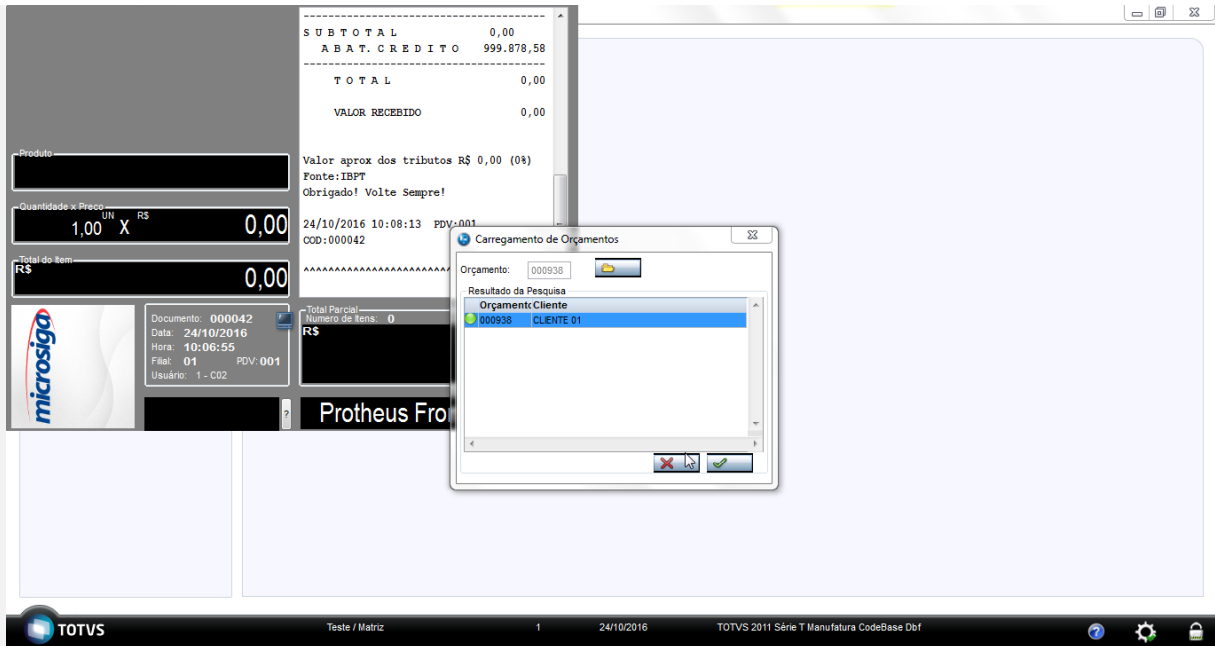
S U B T O T A L 0,00
A B A T. C R E D I T O 999.878,58

T O T A L 0,00

VALOR RECEBIDO 0,00

Valor aprox dos tributos R$ 0,00 (0%)
Fonte:IBPT
Obrigado! Volte Sempre!

24/10/2016 10:08:13 PDV:001
COD:000042

^^^^^^^^^^^^^^^^^^^^^^

Produto

Quantidade x Preço
UN R$
1,00 X 0,00

Total do Item
R$ 0,00

microsiga

Documento: 000042
Data: 24/10/2016
Hora: 10:06:55
Filial: 01 PDV: 001
Usuário: 1 - C02

Total Parcial
Numero de Itens: 0
R$

?

Protheus Fro

Carregamento de Orçamentos

Orçamento: 000938

Resultado da Pesquisa

| Orçamento | Cliente |
|---|---|
| 000938 | CLIENTE 01 |

TOTVS

Teste / Matriz 1 24/10/2016 TOTVS 2011 Série T Manufatura CodeBase Dbf